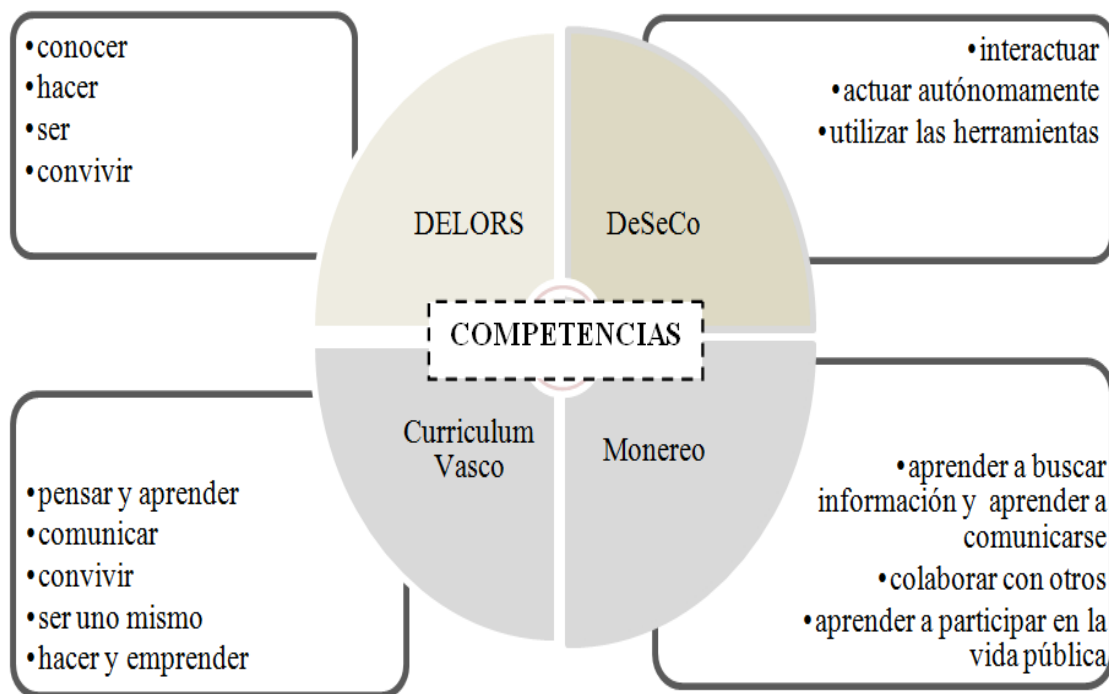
• conocer
• hacer
• ser
• convivir

• interactuar
• actuar autónomamente
• utilizar las herramientas

DELORS

DeSeCo

COMPETENCIAS

Curriculum Vasco

Monereo

• pensar y aprender
• comunicar
• convivir
• ser uno mismo
• hacer y emprender

• aprender a buscar información y aprender a comunicarse
• colaborar con otros
• aprender a participar en la vida pública